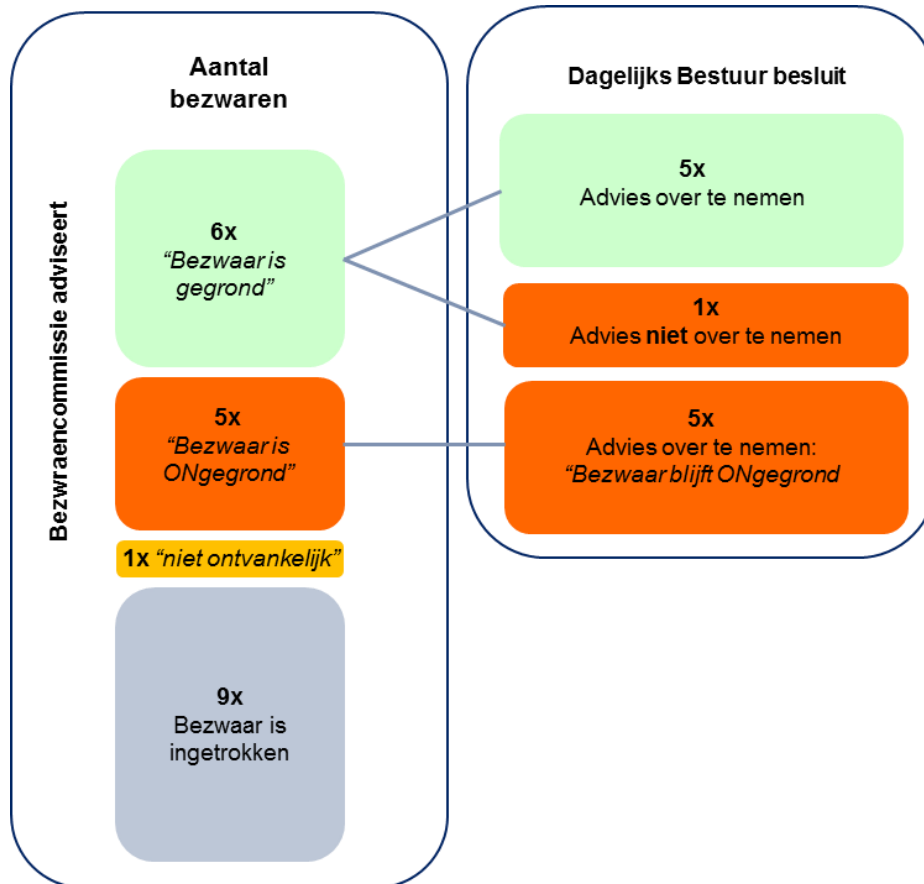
Aantal bezwaren

Bezwraencommissie adviseert

6x
"Bezwaar is gegrond"

5x
"Bezwaar is ONgegrond"

1x "niet ontvankelijk"

9x
Bezwaar is ingetrokken

Dagelijks Bestuur besluit

5x
Advies over te nemen

1x
Advies niet over te nemen

5x
Advies over te nemen:
"Bezwaar blijft ONgegrond